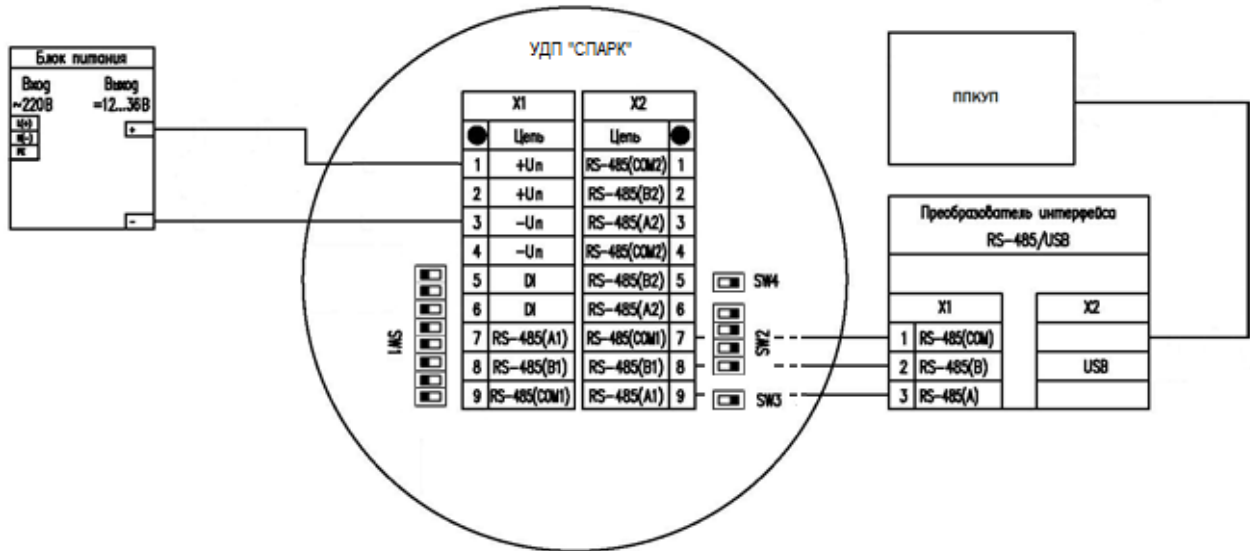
Блок питания
Вход ~220В
Выход =12...36В
L(+)
N(-)
PE
+
-

УДП "СПАРК"

| X1 | |
|---|---|
| ● | Цепь |
| 1 | +Un |
| 2 | +Un |
| 3 | -Un |
| 4 | -Un |
| 5 | DI |
| 6 | DI |
| 7 | RS-485(A1) |
| 8 | RS-485(B1) |
| 9 | RS-485(COM1) |

| X2 | |
|---|---|
| Цепь | ● |
| RS-485(COM2) | 1 |
| RS-485(B2) | 2 |
| RS-485(A2) | 3 |
| RS-485(COM2) | 4 |
| RS-485(B2) | 5 |
| RS-485(A2) | 6 |
| RS-485(COM1) | 7 |
| RS-485(B1) | 8 |
| RS-485(A1) | 9 |

SW1
SW4
SW2
SW3

ППКУП

Преобразователь интерфейса
RS-485/USB

| X1 | |
|---|---|
| 1 | RS-485(COM) |
| 2 | RS-485(B) |
| 3 | RS-485(A) |

X2
USB